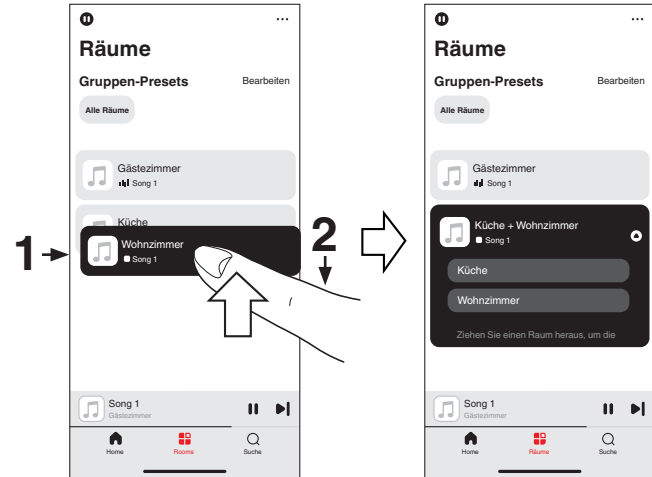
Räume

Gruppen-Presets

Bearbeiten

Alle Räume

Gästezimmer

Song 1

Küche

1

Wohnzimmer

Song 1

2

Song 1

Gästezimmer

Home

Rooms

Suche

Räume

Gruppen-Presets

Bearbeiten

Alle Räume

Gästezimmer

Song 1

Küche + Wohnzimmer

Song 1

Küche

Wohnzimmer

Ziehen Sie einen Raum heraus, um die

Song 1

Gästezimmer

Home

Räume

Suche